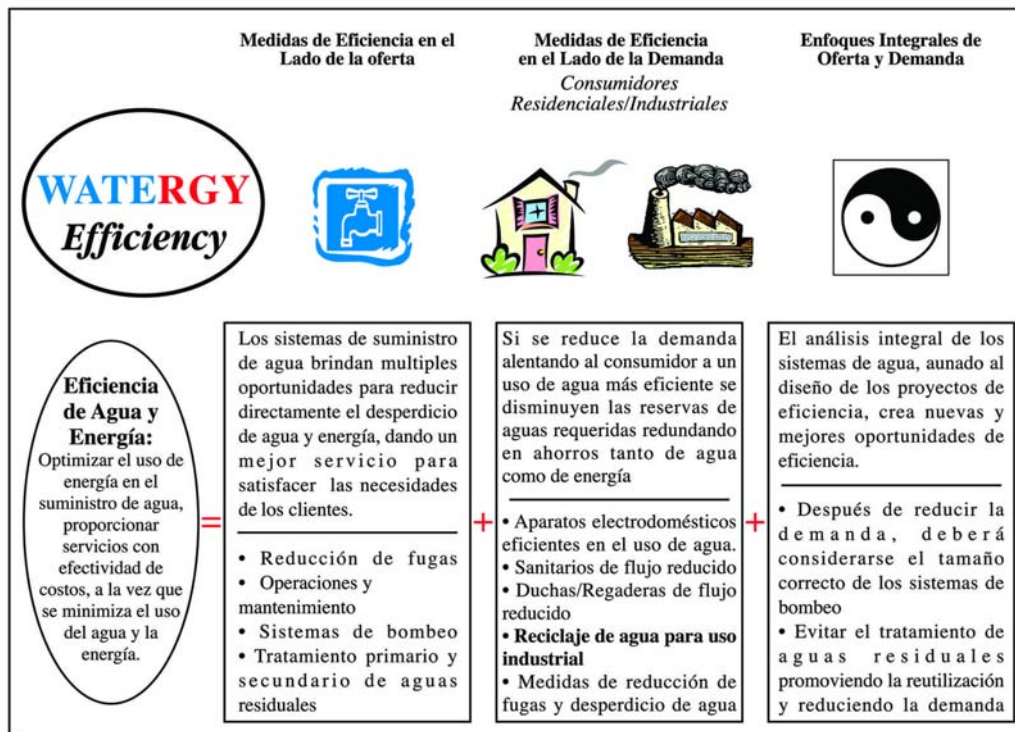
Medidas de Eficiencia en el Lado de la oferta

Medidas de Eficiencia en el Lado de la Demanda
Consumidores Residenciales/Industriales

Enfoques Integrales de Oferta y Demanda

WATERGY Efficiency

Eficiencia de Agua y Energía:
Optimizar el uso de energía en el suministro de agua, proporcionar servicios con efectividad de costos, a la vez que se minimiza el uso del agua y la energía.

=

Los sistemas de suministro de agua brindan multiples oportunidades para reducir directamente el desperdicio de agua y energía, dando un mejor servicio para satisfacer las necesidades de los clientes.

• Reducción de fugas
• Operaciones y mantenimiento
• Sistemas de bombeo
• Tratamiento primario y secundario de aguas residuales

+

Si se reduce la demanda alentando al consumidor a un uso de agua más eficiente se disminuyen las reservas de aguas requeridas redundando en ahorros tanto de agua como de energía

• Aparatos electrodomésticos eficientes en el uso de agua.
• Sanitarios de flujo reducido
• Duchas/Regaderas de flujo reducido
• **Reciclaje de agua para uso industrial**
• Medidas de reducción de fugas y desperdicio de agua

+

El análisis integral de los sistemas de agua, aunado al diseño de los proyectos de eficiencia, crea nuevas y mejores oportunidades de eficiencia.

• Después de reducir la demanda, deberá considerarse el tamaño correcto de los sistemas de bombeo
• Evitar el tratamiento de aguas residuales promoviendo la reutilización y reduciendo la demanda